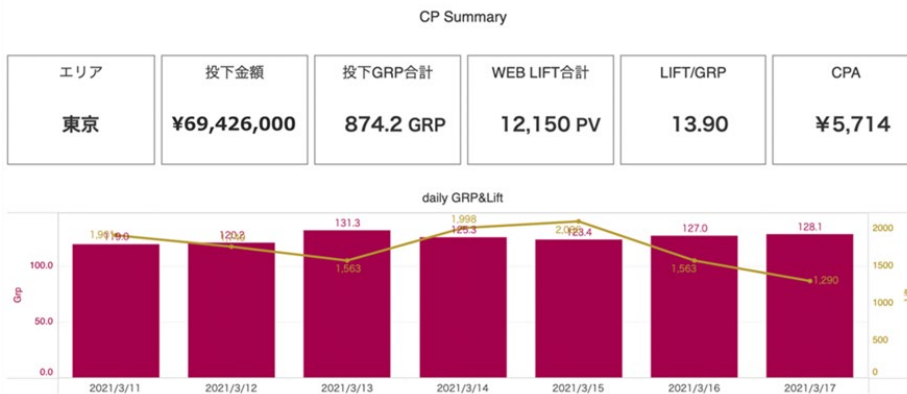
CP Summary

| エリア | 投下金額 | 投下GRP合計 | WEB LIFT合計 | LIFT/GRP | CPA |
|---|---|---|---|---|---|
| 東京 | ¥69,426,000 | 874.2 GRP | 12,150 PV | 13.90 | ¥5,714 |

daily GRP&Lift

Grp

100.0
50.0
0.0

119.0
120.2
131.3
125.3
123.4
127.0
128.1

1,911
1,563
1,998
2,0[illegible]
1,563
1,290

2000
1500
1000
500
0

2021/3/11
2021/3/12
2021/3/13
2021/3/14
2021/3/15
2021/3/16
2021/3/17